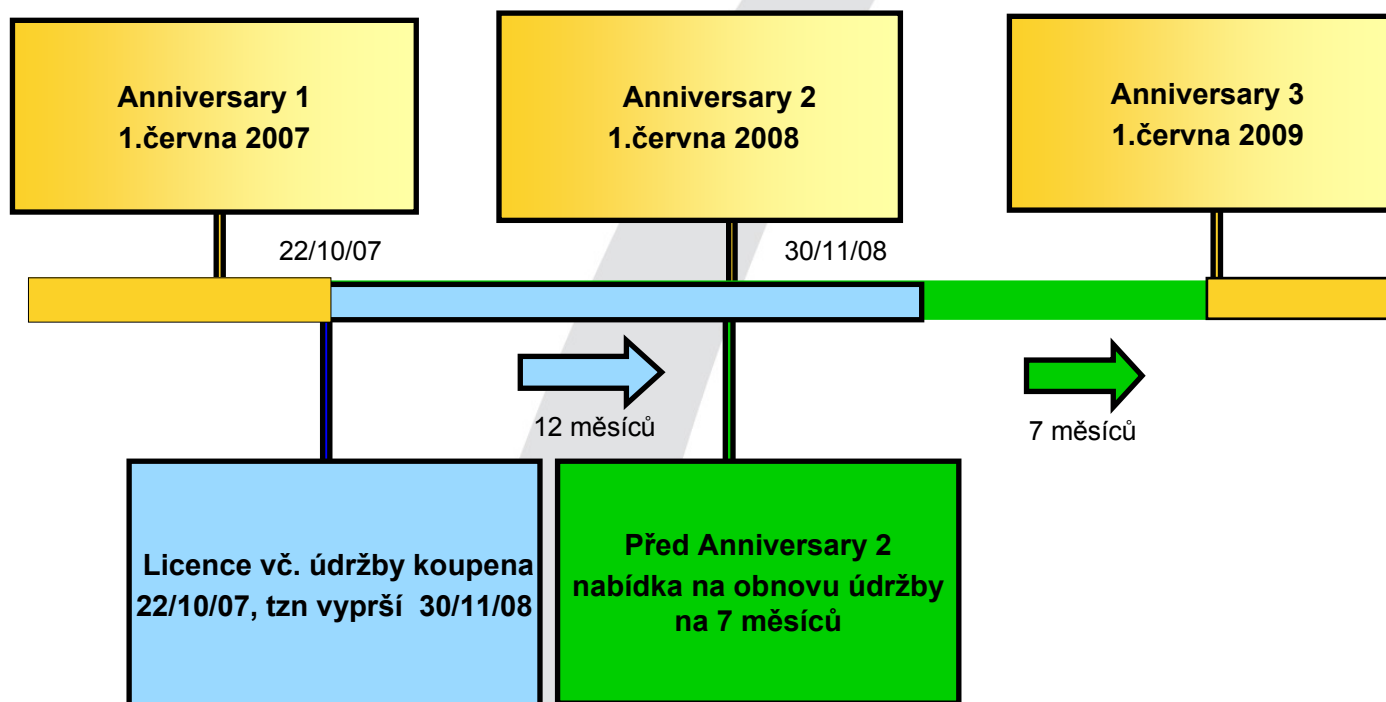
Anniversary 1
1.června 2007

Anniversary 2
1.června 2008

Anniversary 3
1.června 2009

22/10/07

30/11/08

12 měsíců

7 měsíců

Licence vč. údržby koupena 22/10/07, tzn vyprší 30/11/08

Před Anniversary 2 nabídka na obnovu údržby na 7 měsíců